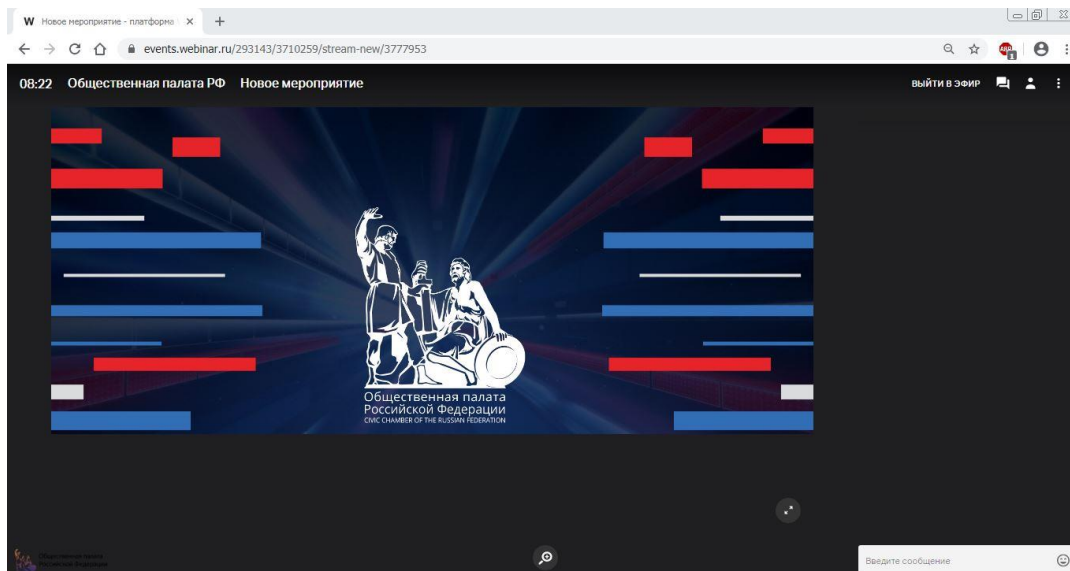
W Новое мероприятие - платформа ×

events.webinar.ru/293143/3710259/stream-new/3777953

08:22 Общественная палата РФ Новое мероприятие

ВЫЙТИ В ЭФИР

Общественная палата
Российской Федерации
CIVIC CHAMBER OF THE RUSSIAN FEDERATION

Общественная палата
Российской Федерации

Введите сообщение